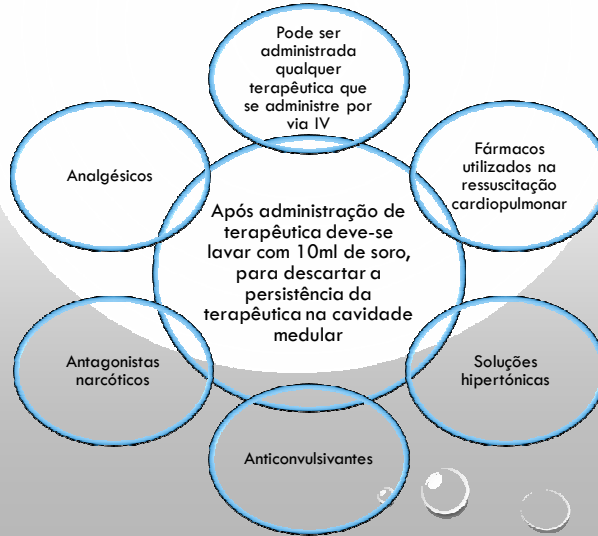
Pode ser administrada qualquer terapêutica que se administre por via IV

Fármacos utilizados na ressuscitação cardiopulmonar

Analgésicos

Após administração de terapêutica deve-se lavar com 10ml de soro, para descartar a persistência da terapêutica na cavidade medular

Antagonistas narcóticos

Soluções hipertónicas

Anticonvulsivantes